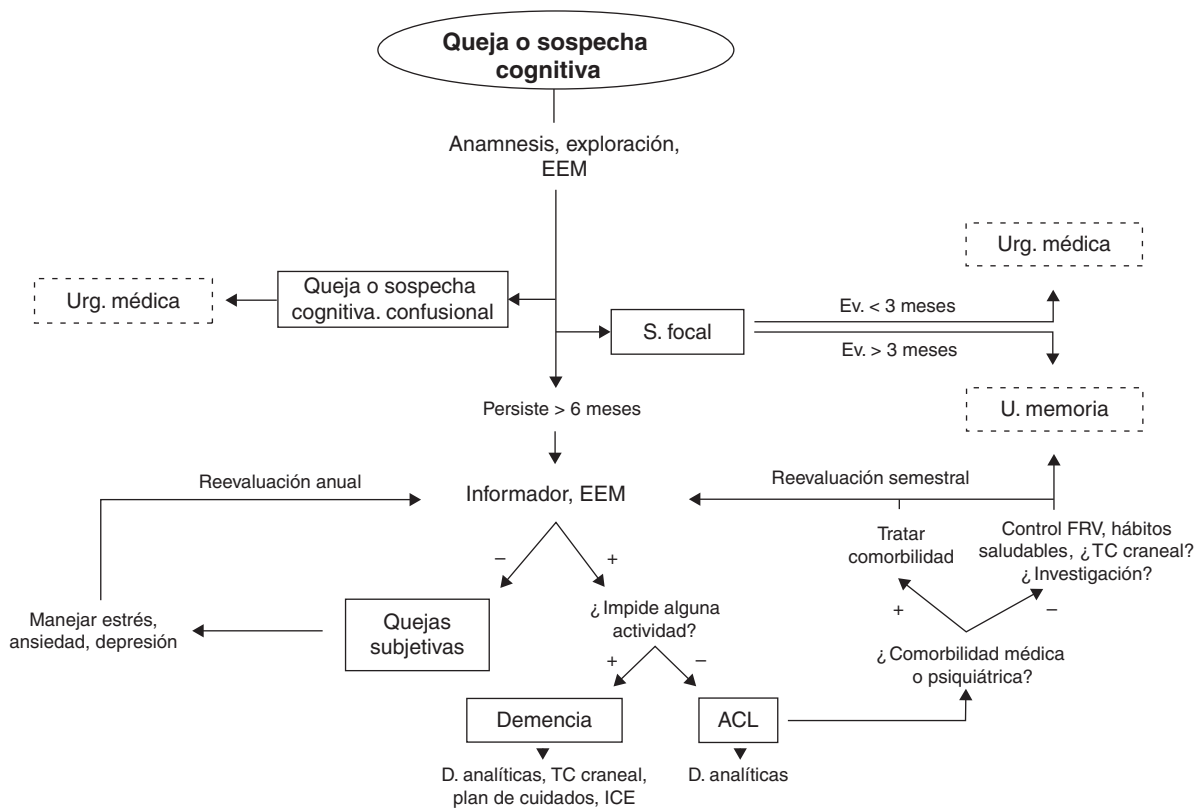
Queja o sospecha cognitiva

Anamnesis, exploración, EEM

Urg. médica

Queja o sospecha cognitiva. confusional

S. focal

Ev. < 3 meses

Ev. > 3 meses

Urg. médica

U. memoria

Persiste > 6 meses

Reevaluación anual

Informador, EEM

Reevaluación semestral

–

+

Tratar comorbilidad

Control FRV, hábitos saludables, ¿TC craneal? ¿ Investigación?

Manejar estrés, ansiedad, depresión

Quejas subjetivas

¿ Impide alguna actividad?

+

–

+

–

¿ Comorbilidad médica o psiquiátrica?

Demencia

ACL

D. analíticas, TC craneal, plan de cuidados, ICE

D. analíticas